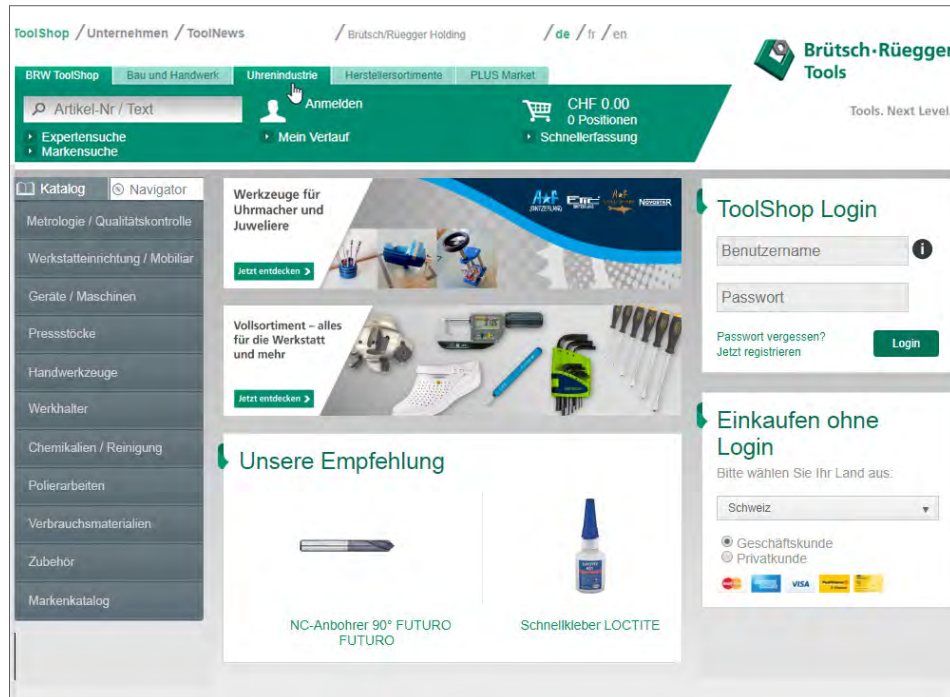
ToolShop / Unternehmen / ToolNews / Brütsch/Rüegger Holding / de / fr / en

Brütsch·Rüegger Tools

Tools. Next Level

BRW ToolShop | Bau und Handwerk | Uhrenindustrie | Herstellersortimente | PLUS Market

Artikel-Nr / Text

Anmelden

CHF 0.00
0 Positionen

Expertensuche
Markensuche

Mein Verlauf

Schnellerfassung

Katalog | Navigator

Metrologie / Qualitätskontrolle
Werkstatteinrichtung / Mobiliar
Geräte / Maschinen
Pressstöcke
Handwerkzeuge
Werkhalter
Chemikalien / Reinigung
Polierarbeiten
Verbrauchsmaterialien
Zubehör
Markenkatalog

Werkzeuge für Uhrmacher und Juweliere

Jetzt entdecken

Vollsortiment – alles für die Werkstatt und mehr

Jetzt entdecken

Unsere Empfehlung

NC-Anbohrer 90° FUTURO FUTURO

Schnellkleber LOCTITE

ToolShop Login

Benutzername

Passwort

Passwort vergessen?
Jetzt registrieren

Login

Einkaufen ohne Login

Bitte wählen Sie Ihr Land aus:

Schweiz

Geschäftskunde
Privatkunde

VISA